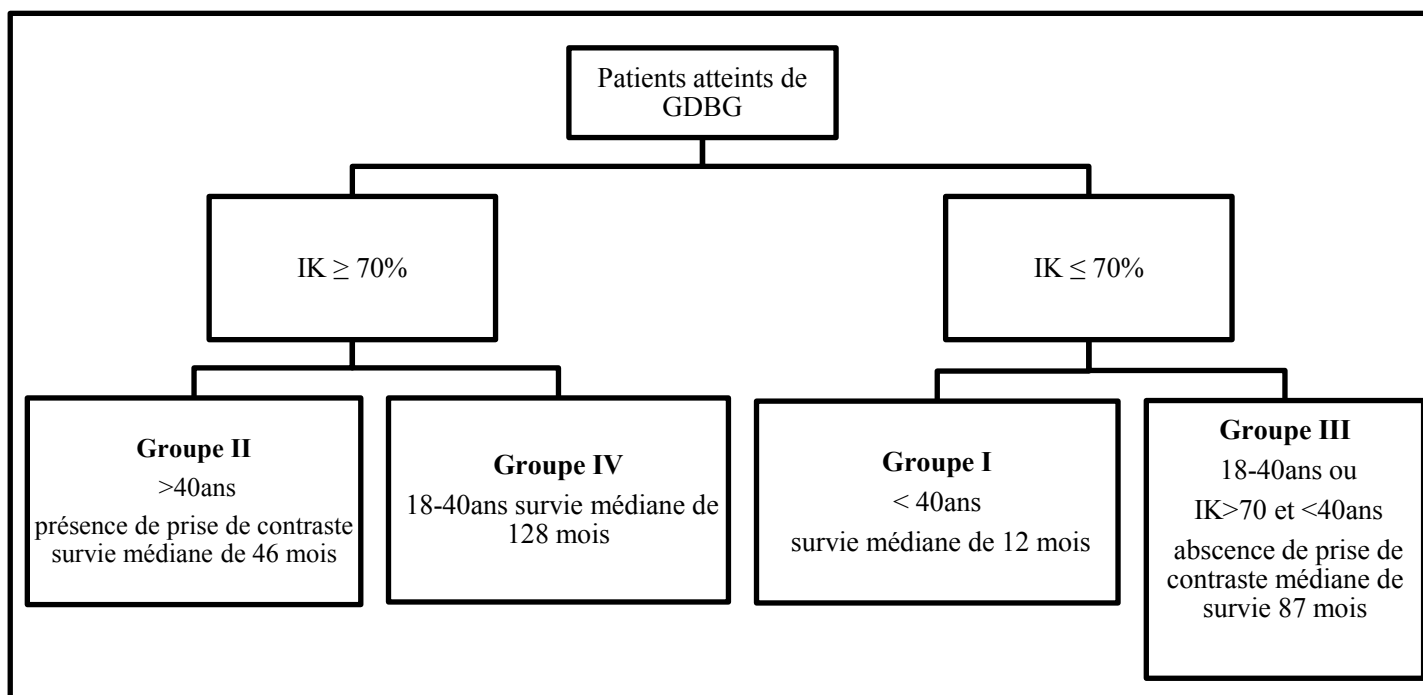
Patients atteints de GDBG

IK $\geq$ 70%

IK $\leq$ 70%

**Groupe II**
>40ans
présence de prise de contraste survie médiane de 46 mois

**Groupe IV**
18-40ans survie médiane de 128 mois

**Groupe I**
< 40ans
survie médiane de 12 mois

**Groupe III**
18-40ans ou
IK>70 et <40ans
abscence de prise de contraste médiane de survie 87 mois